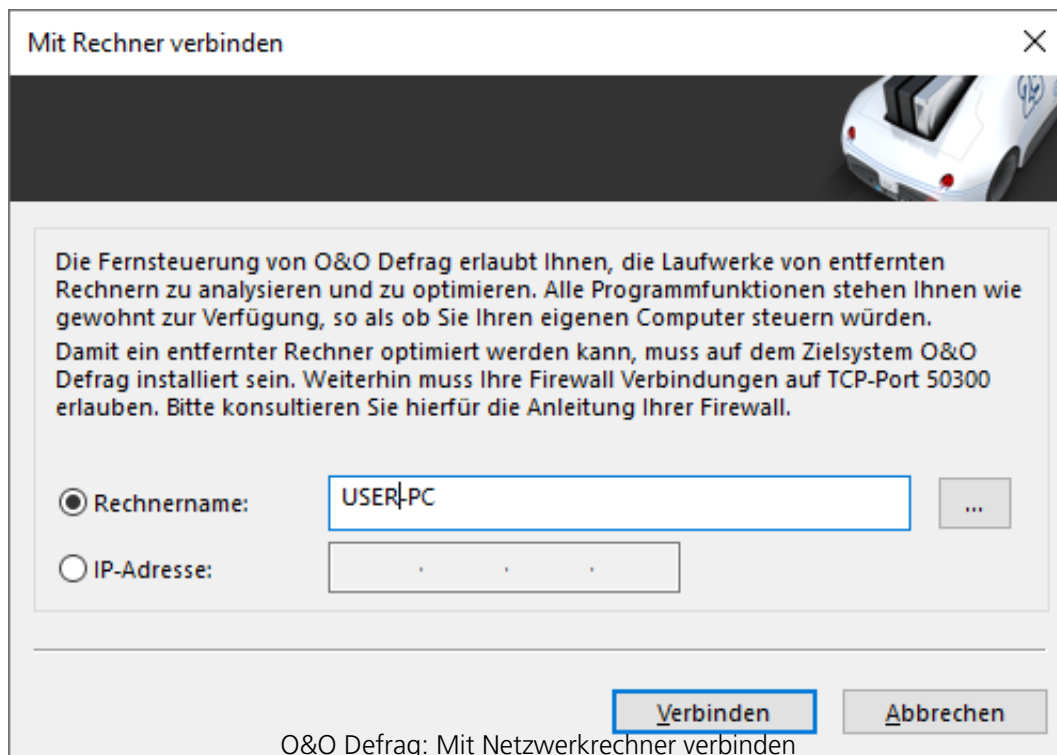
Mit Rechner verbinden

×

Die Fernsteuerung von O&O Defrag erlaubt Ihnen, die Laufwerke von entfernten Rechnern zu analysieren und zu optimieren. Alle Programmfunktionen stehen Ihnen wie gewohnt zur Verfügung, so als ob Sie Ihren eigenen Computer steuern würden.

Damit ein entfernter Rechner optimiert werden kann, muss auf dem Zielsystem O&O Defrag installiert sein. Weiterhin muss Ihre Firewall Verbindungen auf TCP-Port 50300 erlauben. Bitte konsultieren Sie hierfür die Anleitung Ihrer Firewall.

Rechnername: USER-PC ...

IP-Adresse: . . .

Verbinden Abbrechen

O&O Defrag: Mit Netzwerkrechner verbinden